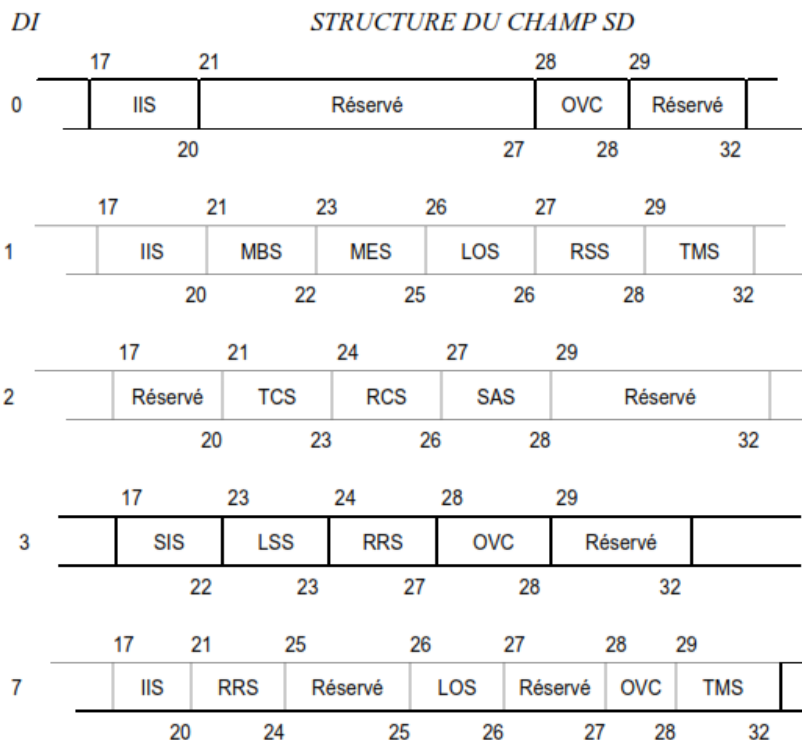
DI STRUCTURE DU CHAMP SD

| DI | 17–20 | 21–27 | 28 | 29–32 |
|---|---|---|---|---|
| 0 | IIS | Réservé | OVC | Réservé |

| DI | 17–20 | 21–22 | 23–25 | 26 | 27–28 | 29–32 |
|---|---|---|---|---|---|---|
| 1 | IIS | MBS | MES | LOS | RSS | TMS |

| DI | 17–20 | 21–23 | 24–26 | 27–28 | 29–32 |
|---|---|---|---|---|---|
| 2 | Réservé | TCS | RCS | SAS | Réservé |

| DI | 17–22 | 23 | 24–27 | 28 | 29–32 |
|---|---|---|---|---|---|
| 3 | SIS | LSS | RRS | OVC | Réservé |

| DI | 17–20 | 21–24 | 25 | 26 | 27 | 28 | 29–32 |
|---|---|---|---|---|---|---|---|
| 7 | IIS | RRS | Réservé | LOS | Réservé | OVC | TMS |